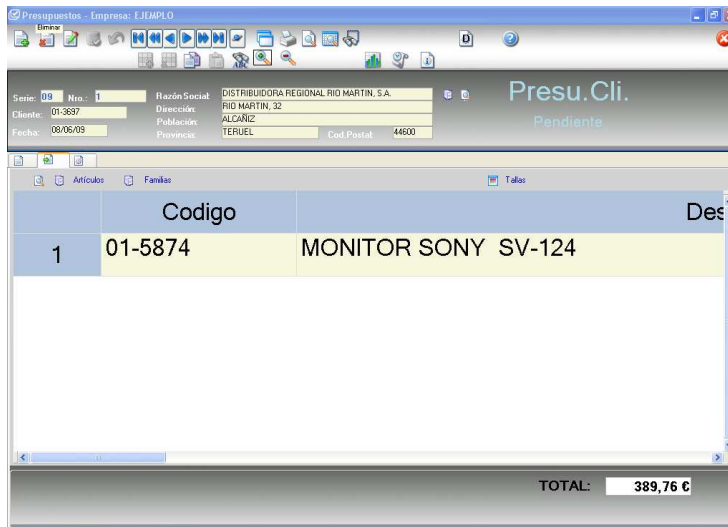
Presupuestos - Empresa: EJEMPLO

Eliminar

Serie: 09 Nro.: 1
Cliente: 01-3697
Fecha: 08/06/09

Razón Social: DISTRIBUIDORA REGIONAL RIO MARTIN, S.A.
Dirección: RIO MARTIN, 32
Población: ALCAÑIZ
Provincia: TERUEL
Cod.Postal: 44600

Presu.Cli.
Pendiente

Artículos Familias Tallas

| | Codigo | Des |
|---|---|---|
| 1 | 01-5874 | MONITOR SONY SV-124 |

TOTAL: 389,76 €